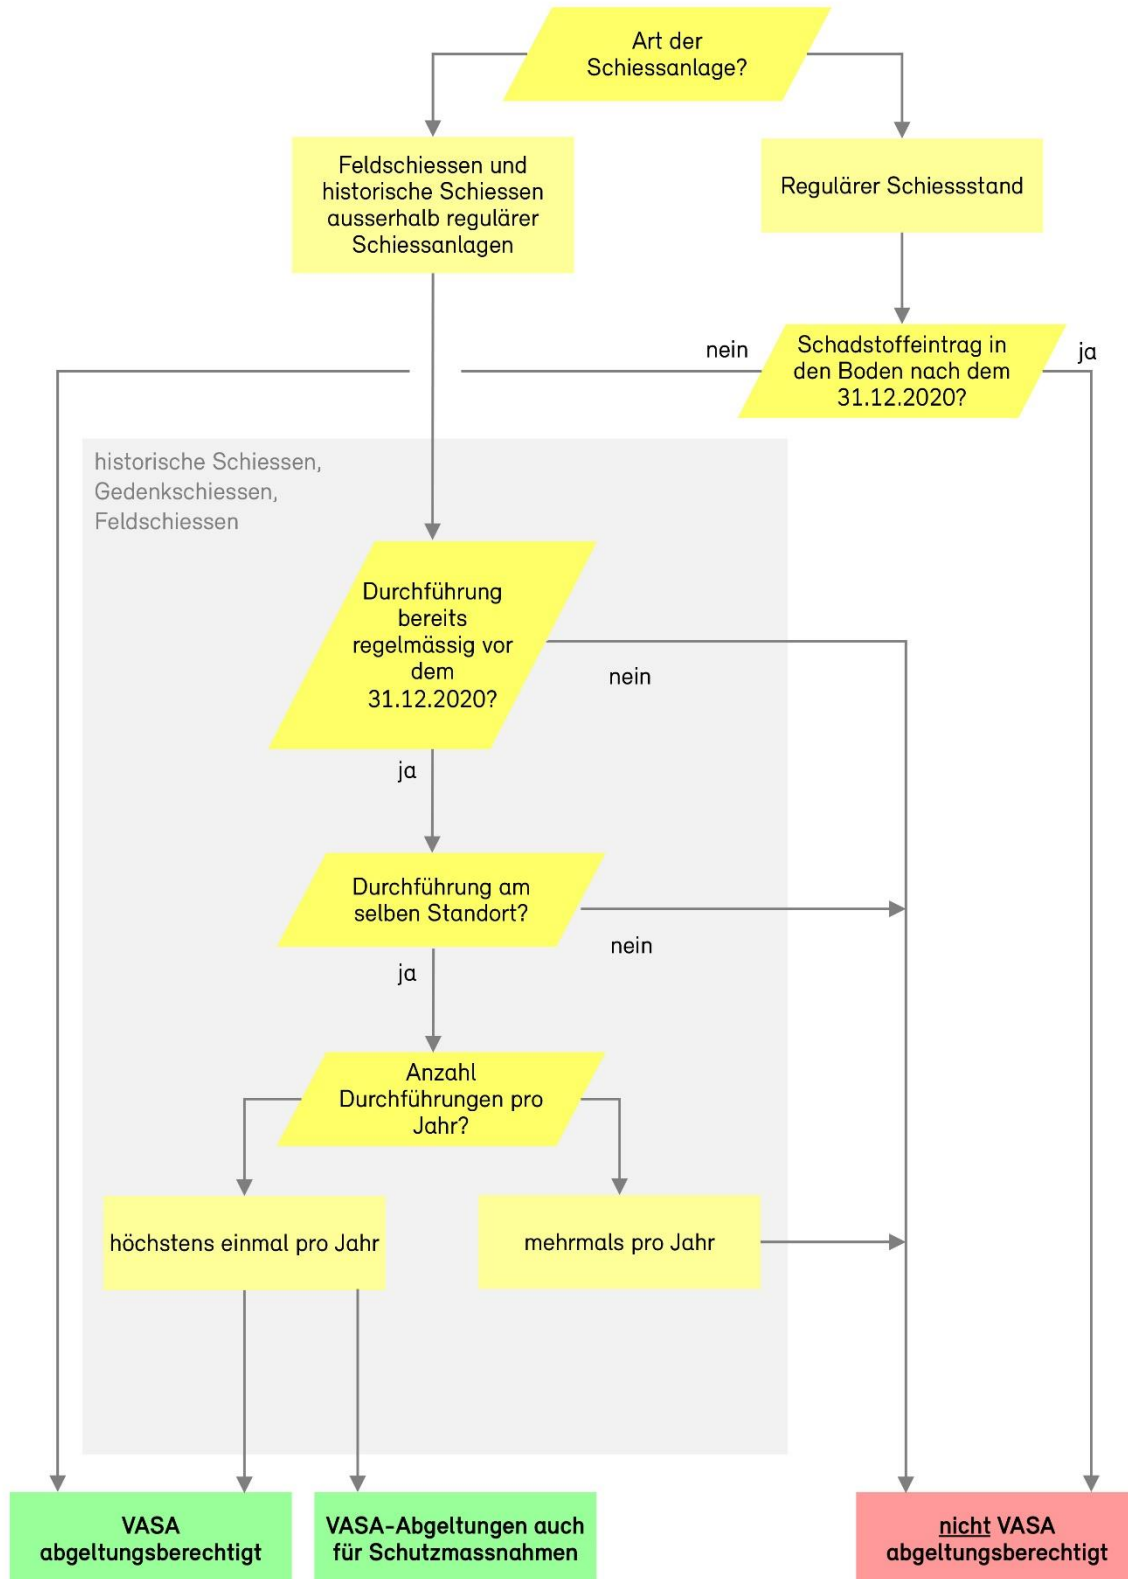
Art der Schiessanlage?

Feldschiessen und historische Schiessen ausserhalb regulärer Schiessanlagen

Regulärer Schiessstand

nein

Schadstoffeintrag in den Boden nach dem 31.12.2020?

ja

historische Schiessen, Gedenkschiessen, Feldschiessen

Durchführung bereits regelmässig vor dem 31.12.2020?

nein

ja

Durchführung am selben Standort?

nein

ja

Anzahl Durchführungen pro Jahr?

höchstens einmal pro Jahr

mehrmals pro Jahr

VASA abgeltungsberechtigt

VASA-Abgeltungen auch für Schutzmassnahmen

nicht VASA abgeltungsberechtigt